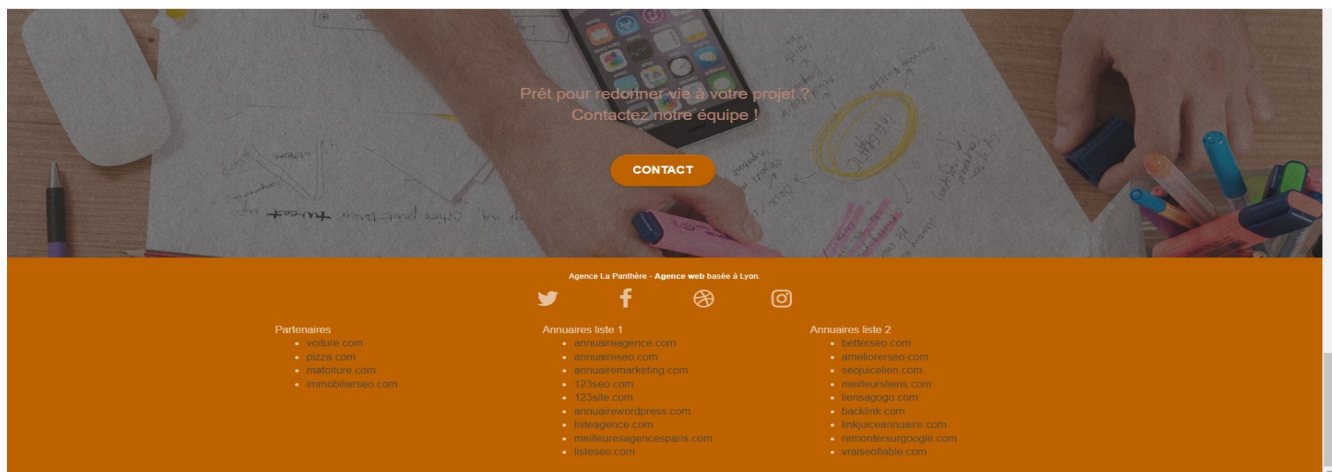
Prêt pour redonner vie à votre projet ?
Contactez notre équipe !

CONTACT

Agence La Panthère - Agence web basée à Lyon.

Partenaires
- voiture.com
- pizza.com
- matoiture.com
- immobilierseo.com

Annuaires liste 1
- annuaireagence.com
- annuaireseo.com
- annuairemarketing.com
- 123seo.com
- 123site.com
- annuairewordpress.com
- listeagence.com
- meilleuresagencesparis.com
- listeseo.com

Annuaires liste 2
- betterseo.com
- ameliorerseo.com
- seojuicelien.com
- meilleursliens.com
- liensagogo.com
- backlink.com
- linkjuiceannuaire.com
- remontersurgoogle.com
- vraiseofiable.com